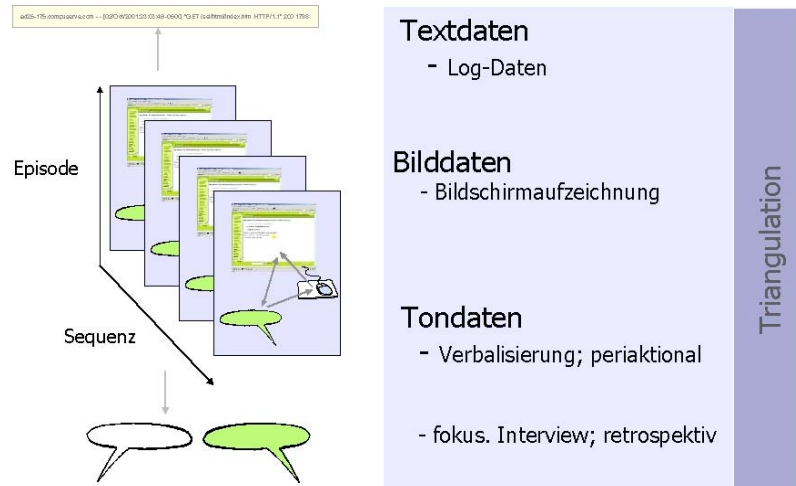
ad26-175.compuserve.com - - [03/Oct/2001:23:03:48 -0600] "GET /cslfhtml/index.htm HTTP/1.1" 200 1798

Episode

Sequenz

Textdaten
- Log-Daten

Bilddaten
- Bildschirmaufzeichnung

Tondaten
- Verbalisierung; periaktional

- fokus. Interview; retrospektiv

Triangulation